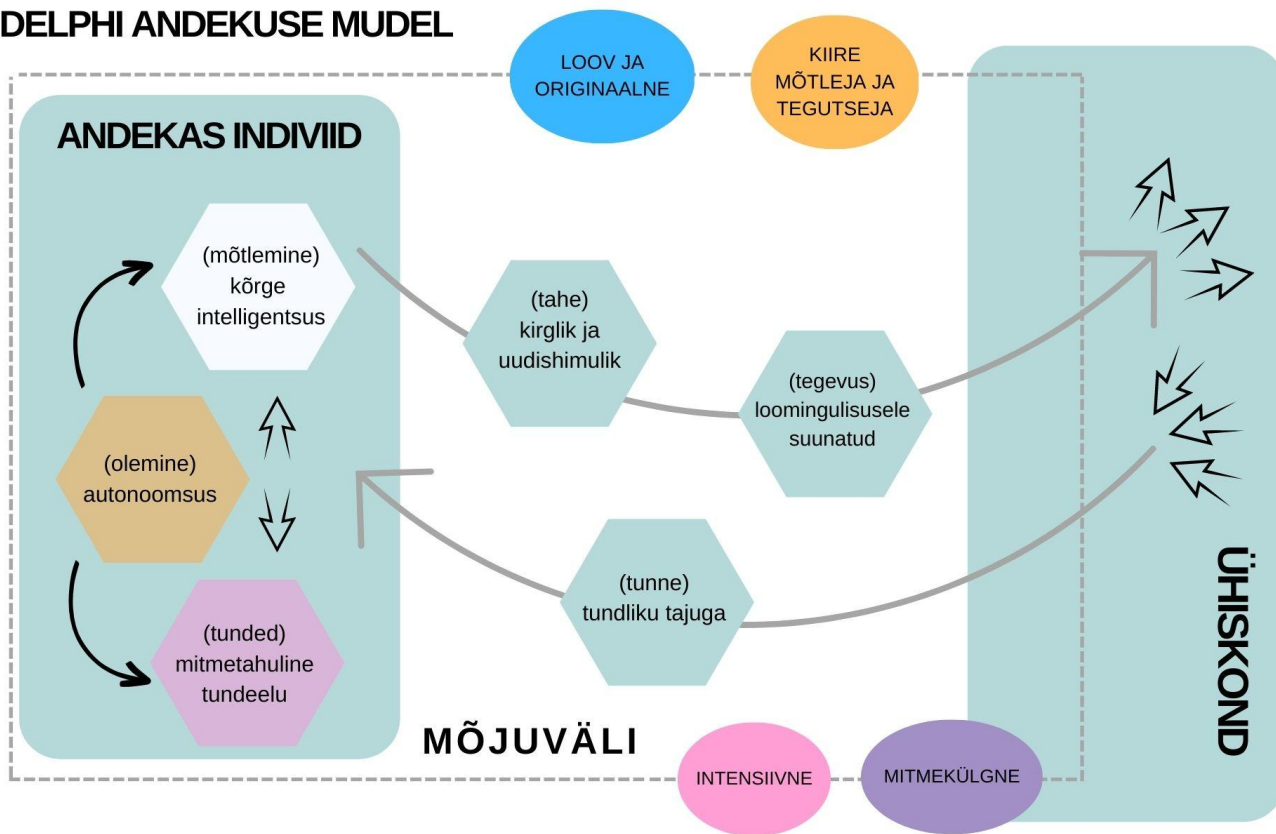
DELPHI ANDEKUSE MUDEL

LOOV JA ORIGINAALNE

KIIRE MÕTLEJA JA TEGUTSEJA

ANDEKAS INDIVIID

(mõtlemine) kõrge intelligentsus

(olemine) autonoomsus

(tunded) mitmetahuline tundeelu

(tahe) kirglik ja uudishimulik

(tegevus) loomingulisusele suunatud

(tunne) tundliku tajuga

ÜHISKOND

MÕJUVÄLI

INTENSIIVNE

MITMEKÜLGNE